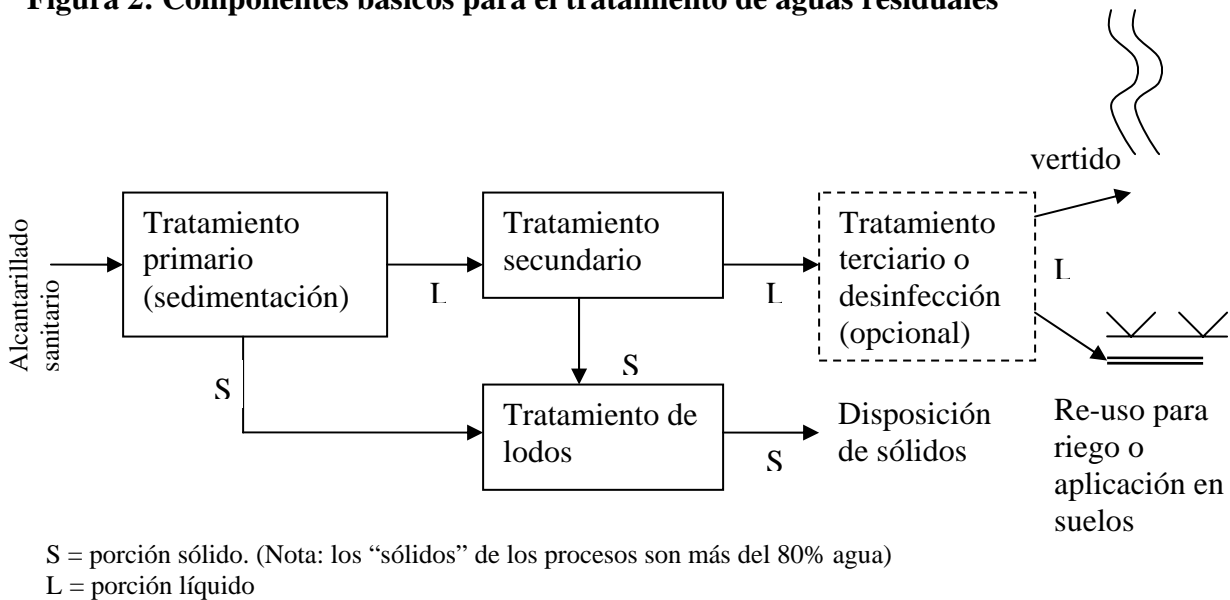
Figura 2. Componentes básicos para el tratamiento de aguas residuales

vertido

Alcantarillado sanitario

Tratamiento primario (sedimentación)

L

Tratamiento secundario

L

Tratamiento terciario o desinfección (opcional)

L

S

S

Tratamiento de lodos

S

Disposición de sólidos

Re-uso para riego o aplicación en suelos

S = porción sólido. (Nota: los "sólidos" de los procesos son más del 80% agua)
L = porción líquido